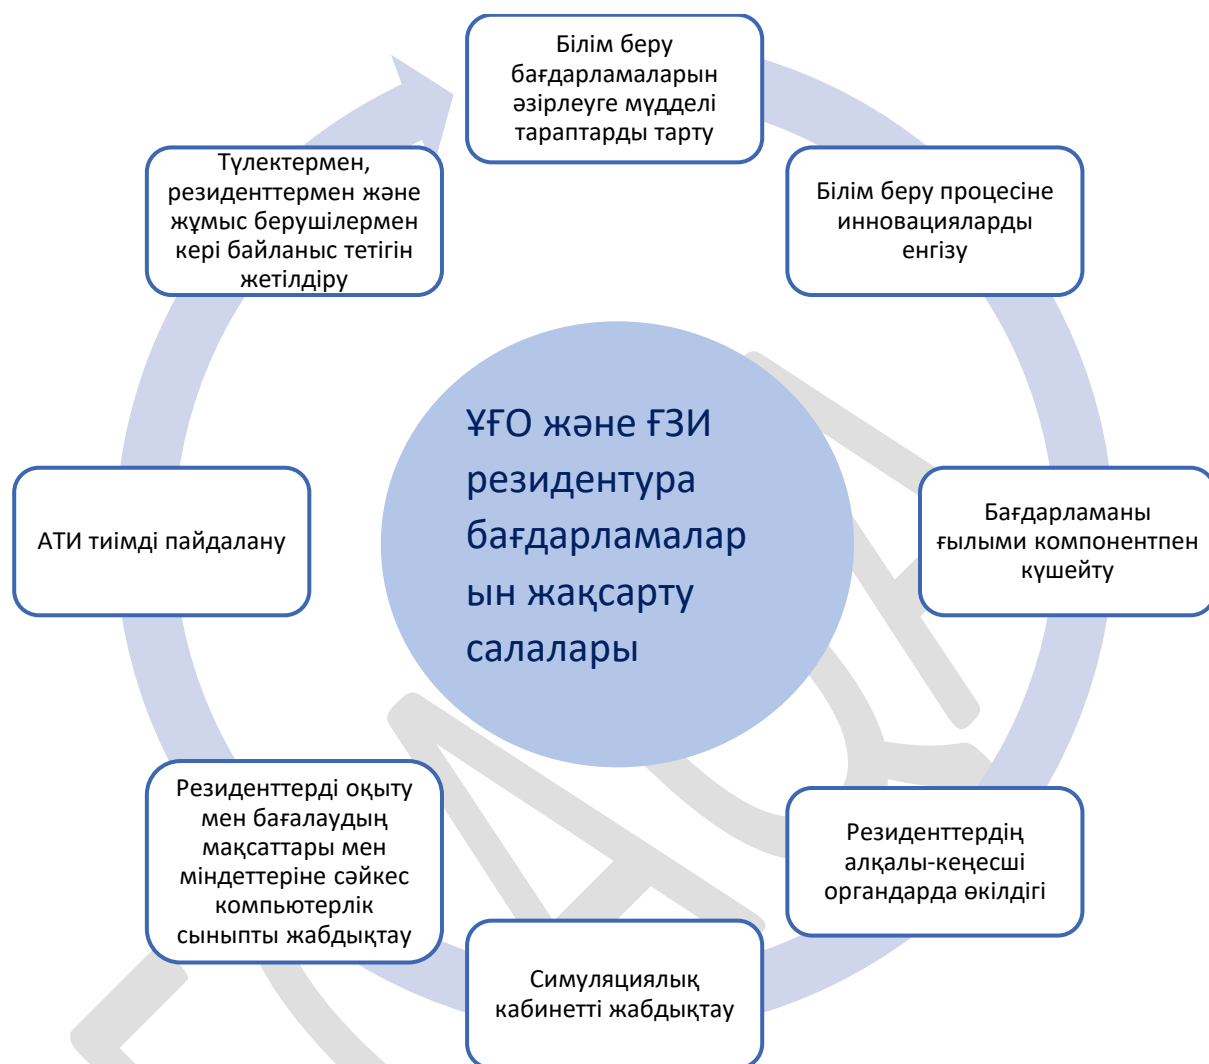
ҰҒО және ҒЗИ резидентура бағдарламалар ын жақсарту салалары

Білім беру бағдарламаларын әзірлеуге мүдделі тараптарды тарту

Білім беру процесіне инновацияларды енгізу

Бағдарламаны ғылыми компонентпен күшейту

Резиденттердің алқалы-кеңесші органдарда өкілдігі

Симуляциялық кабинетті жабдықтау

Резиденттерді оқыту мен бағалаудың мақсаттары мен міндеттеріне сәйкес компьютерлік сыныпты жабдықтау

АТИ тиімді пайдалану

Түлектермен, резиденттермен және жұмыс берушілермен кері байланыс тетігін жетілдіру